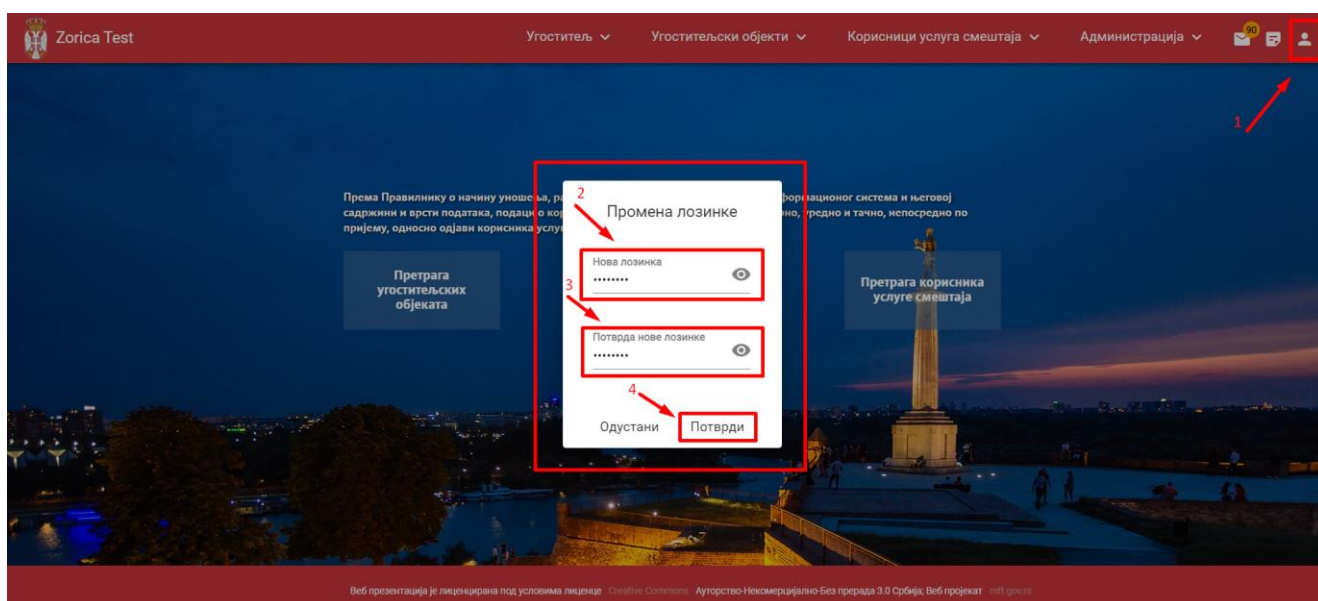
Zorica Test

Угоститељ ⌄ Угоститељски објекти ⌄ Корисници услуга смештаја ⌄ Администрација ⌄

90

1

Према Правилнику о начину уноше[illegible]а, ра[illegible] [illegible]формационог система и његовој садржини и врсти података, подаци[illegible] ко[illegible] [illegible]но, уредно и тачно, непосредно по пријему, односно одјави корисника услу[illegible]

Претрага угоститељских објеката

Претрага корисника услуге смештаја

2

Промена лозинке

Нова лозинка
••••••••

3

Потврда нове лозинке
••••••••

4

Одустани Потврди

Веб презентација је лиценцирана под условима лиценце Creative Commons Ауторство-Некомерцијално-Без прерада 3.0 Србија; Веб пројекат mtt.gov.rs